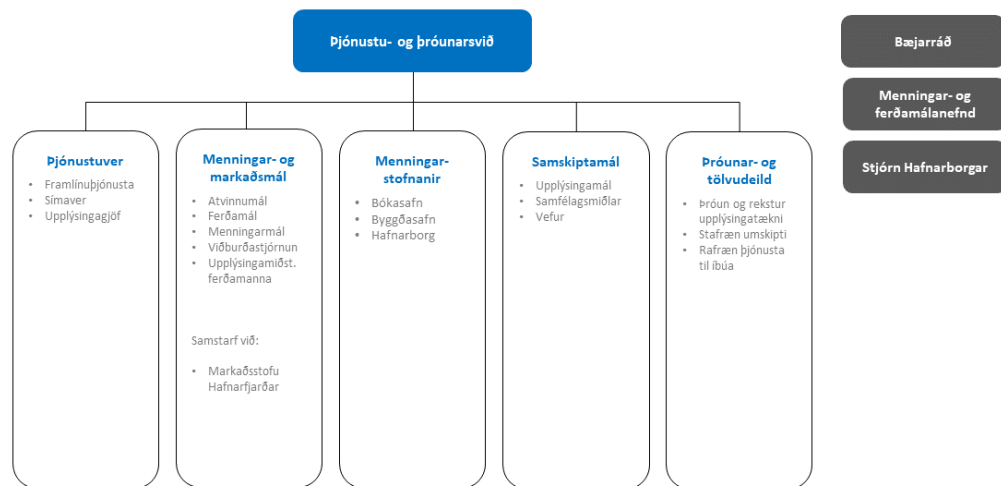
Þjónustu- og þróunarsvið

Bæjarráð

Menningar- og ferðamálanefnd

Stjórn Hafnarborgar

Þjónustuver
- Framlínuþjónusta
- Símaver
- Upplýsingagjöf

Menningar- og markaðsmál
- Atvinnumál
- Ferðamál
- Menningarmál
- Viðburðastjórnun
- Upplýsingamiðst. ferðamanna

Samstarf við:
- Markaðsstofu Hafnarfjarðar

Menningar-stofnanir
- Bókasafn
- Byggðasafn
- Hafnarborg

Samskiptamál
- Upplýsingamál
- Samfélagsmiðlar
- Vefur

Þróunar- og tölvudeild
- Þróun og rekstur upplýsingatækni
- Stafræn umskipti
- Rafræn þjónusta til íbúa